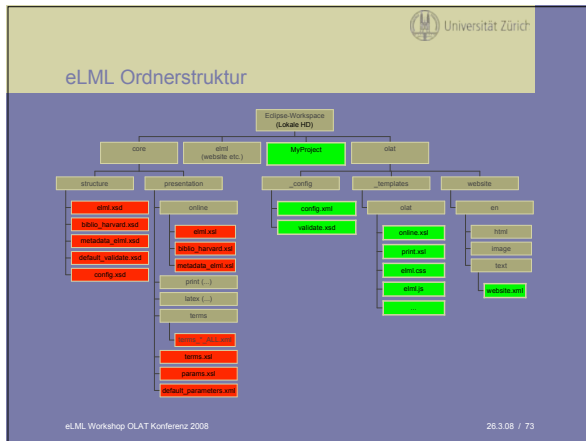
Universität Zürich

eLML Ordnerstruktur

Eclipse-Workspace
(Lokale HD)

core

elml
(website etc.)

MyProject

olat

structure

presentation

_config

_templates

website

elml.xsd

biblio_harvard.xsd

metadata_elml.xsd

default_validate.xsd

config.xsd

online

elml.xsl

biblio_harvard.xsl

metadata_elml.xsl

print (...)

latex (...)

terms

terms_*_ALL.xml

terms.xsl

params.xsl

default_parameters.xml

config.xml

validate.xsd

olat

online.xsl

print.xsl

elml.css

elml.js

...

en

html

image

text

website.xml

eLML Workshop OLAT Konferenz 2008

26.3.08 / 73